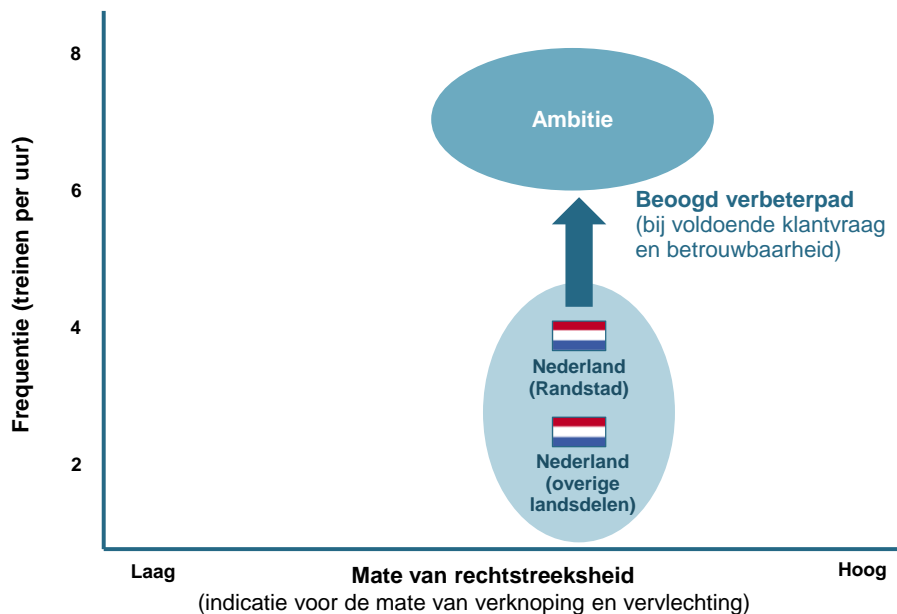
Frequentie (treinen per uur)

8

6

4

2

Ambitie

Beoogd verbeterpad
(bij voldoende klantvraag en betrouwbaarheid)

Nederland (Randstad)

Nederland (overige landsdelen)

Laag

Mate van rechtstreeksheid
(indicatie voor de mate van verknoping en vervlechting)

Hoog